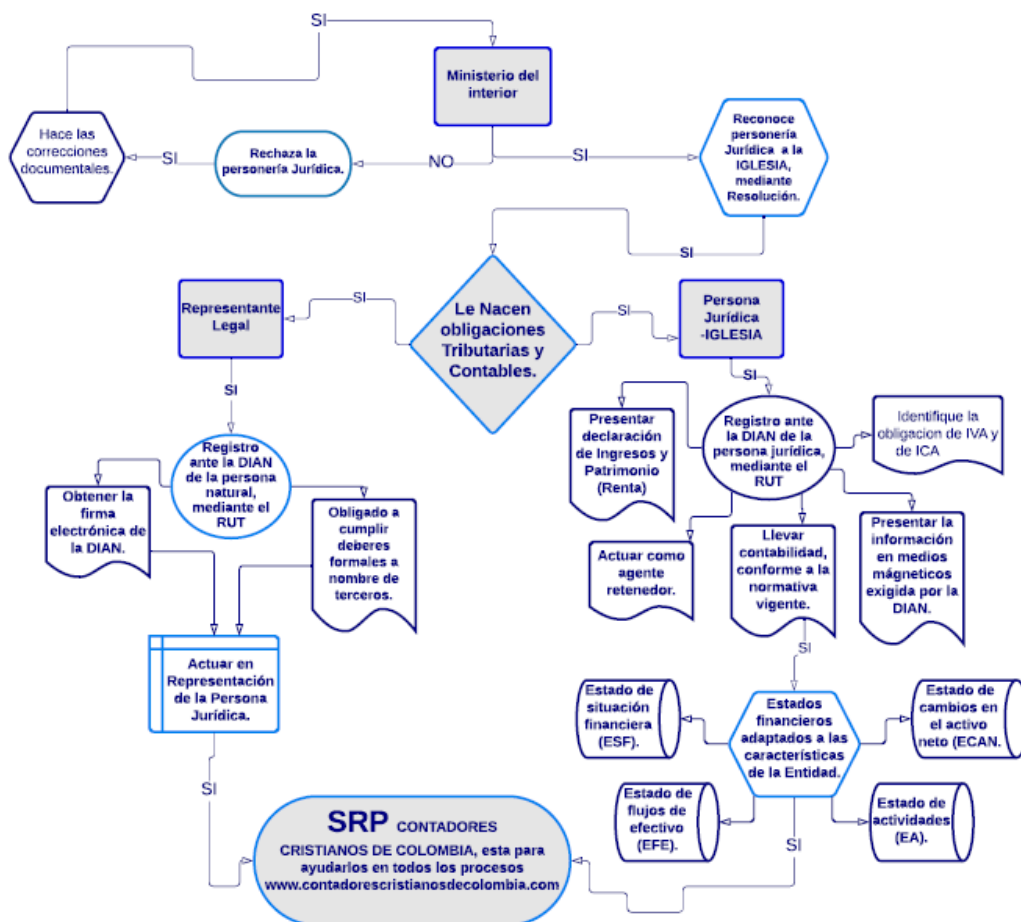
SI

Ministerio del interior

Hace las correcciones documentales.

SI

Rechaza la personería Jurídica.

NO

SI

Reconoce personería Jurídica a la IGLESIA, mediante Resolución.

SI

Representante Legal

SI

Le Nacen obligaciones Tributarias y Contables.

SI

Persona Jurídica -IGLESIA

SI

SI

Registro ante la DIAN de la persona natural, mediante el RUT

Obtener la firma electrónica de la DIAN.

Obligado a cumplir deberes formales a nombre de terceros.

Actuar en Representación de la Persona Jurídica.

SI

Presentar declaración de Ingresos y Patrimonio (Renta)

Registro ante la DIAN de la persona jurídica, mediante el RUT

Identifique la obligacion de IVA y de ICA

Actuar como agente retenedor.

Llevar contabilidad, conforme a la normativa vigente.

Presentar la información en medios mágneticos exigida por la DIAN.

SI

Estado de situación financiera (ESF).

Estados financieros adaptados a las características de la Entidad.

Estado de cambios en el activo neto (ECAN.

Estado de flujos de efectivo (EFE).

Estado de actividades (EA).

SI

SRP CONTADORES CRISTIANOS DE COLOMBIA, esta para ayudarlos en todos los procesos www.contadorescristianosdecolombia.com